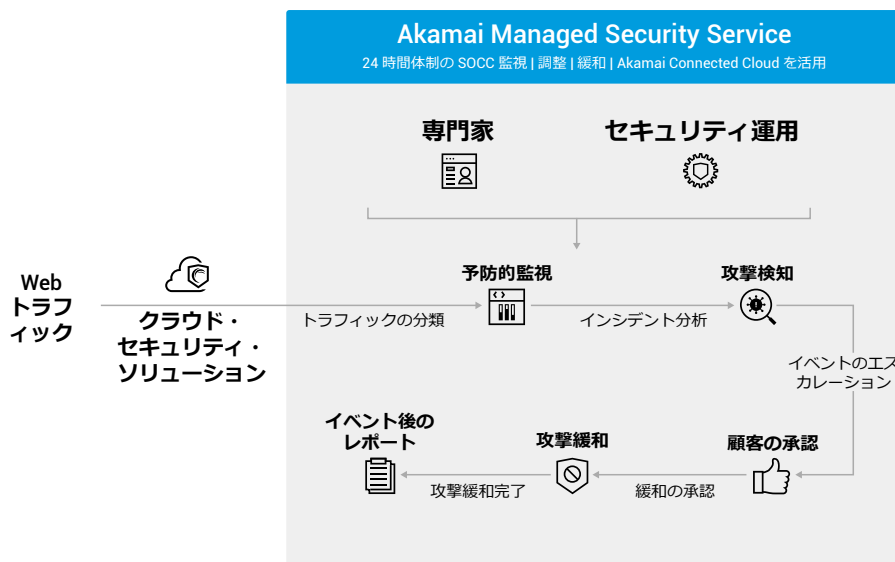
Akamai Managed Security Service

24 時間体制の SOCC 監視 | 調整 | 緩和 | Akamai Connected Cloud を活用

専門家

セキュリティ運用

Web トラフィック

クラウド・セキュリティ・ソリューション

トラフィックの分類

予防的監視

インシデント分析

攻撃検知

イベントのエスカレーション

顧客の承認

緩和の承認

攻撃緩和

攻撃緩和完了

イベント後のレポート